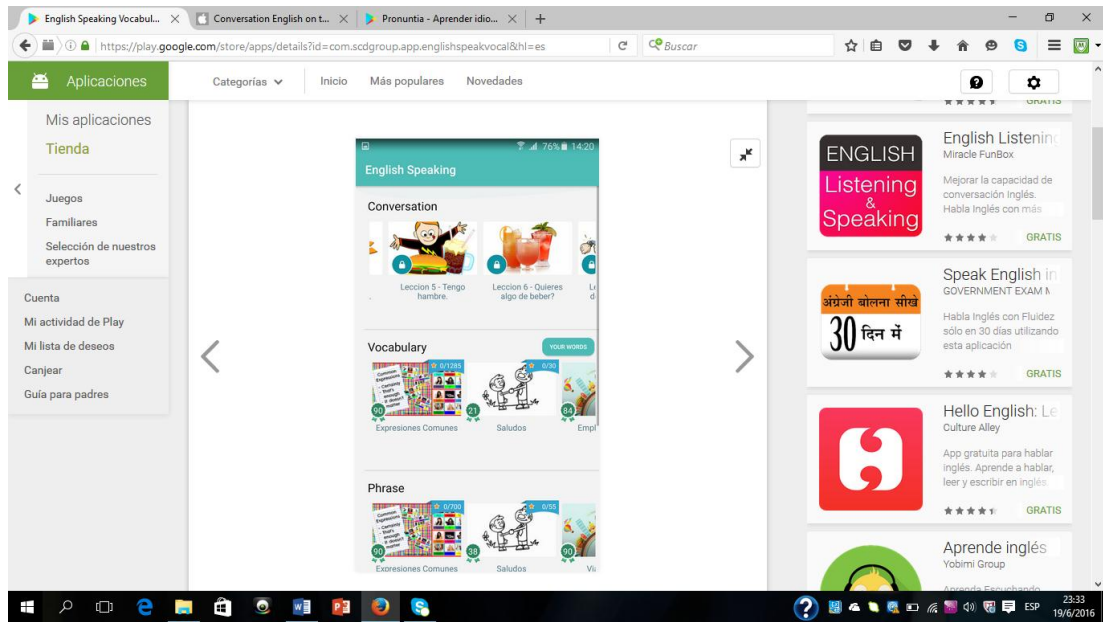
English Speaking Vocabul... ×
Conversation English on t... ×
Pronuntia - Aprender idio... ×
+

https://play.google.com/store/apps/details?id=com.scdgroup.app.englishspeakvocal&hl=es
Buscar

Aplicaciones
Categorías
Inicio
Más populares
Novedades

Mis aplicaciones
Tienda
Juegos
Familiares
Selección de nuestros expertos
Cuenta
Mi actividad de Play
Mi lista de deseos
Canjear
Guía para padres

76% 14:20
English Speaking
Conversation
Leccion 5 - Tengo hambre.
Leccion 6 - Quieres algo de beber?
Vocabulary
YOUR WORDS
0/1285
0/30
90
21
84
Expresiones Comunes
Saludos
Empl
Phrase
0/700
0/55
90
38
90
Expresiones Comunes
Saludos
Vi

GRATIS
English Listenin
Miracle FunBox
ENGLISH
Listening
&
Speaking
Mejorar la capacidad de conversación inglés. Habla Inglés con más
GRATIS
Speak English in
GOVERNMENT EXAM
अंग्रेजी बोलना सीखे
30 दिन में
Habla Inglés con Fluidez sólo en 30 días utilizando esta aplicación
GRATIS
Hello English: Le
Culture Alley
App gratuita para hablar inglés. Aprende a hablar, leer y escribir en inglés.
GRATIS
Aprende inglés
Yobimi Group
Aprende Escuchando

ESP
23:33
19/6/2016